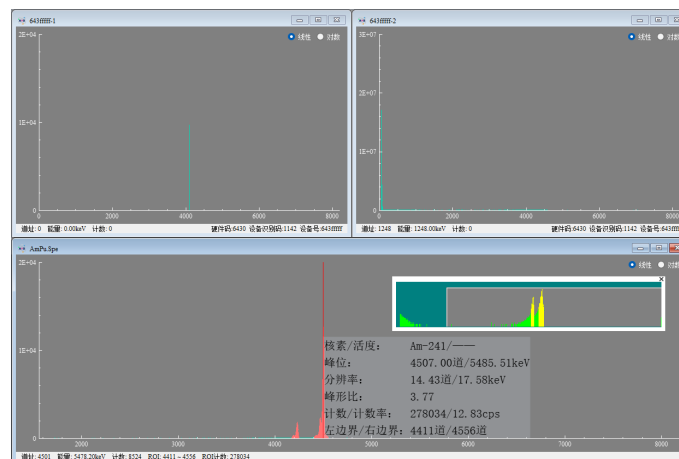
643ffffff-1

线性 对数

2E+04

1E+04

0 2000 4000 6000 8000

道址: 0 能量: 0.00keV 计数: 0 硬件码:6430 设备识别码:1142 设备号:643ffffff

643ffffff-2

线性 对数

3E+07

2E+07

1E+07

0 2000 4000 6000 8000

道址: 1248 能量: 1248.00keV 计数: 0 硬件码:6430 设备识别码:1142 设备号:643ffff

AmPu.Spe

线性 对数

2E+04

1E+04

核素/活度: Am-241/----

峰位: 4507.00道/5485.51keV

分辨率: 14.43道/17.58keV

峰形比: 3.77

计数/计数率: 278034/12.83cps

左边界/右边界: 4411道/4556道

0 2000 3000 4000 5000 6000 7000 8000

道址: 4501 能量: 5478.20keV 计数: 8524 ROI: 4411 ~ 4556 ROI计数: 278034